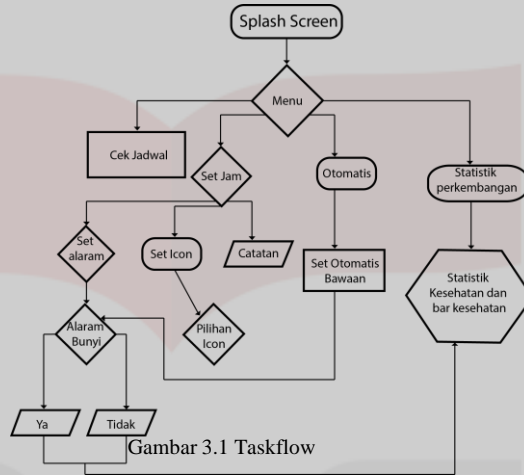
Splash Screen

Menu

Cek Jadwal

Set Jam

Otomatis

Statistik perkembangan

Set alaram

Set Icon

Catatan

Set Otomatis Bawaan

Statistik Kesehatan dan bar kesehatan

Alaram Bunyi

Pilihan Icon

Ya

Tidak

Gambar 3.1 Taskflow